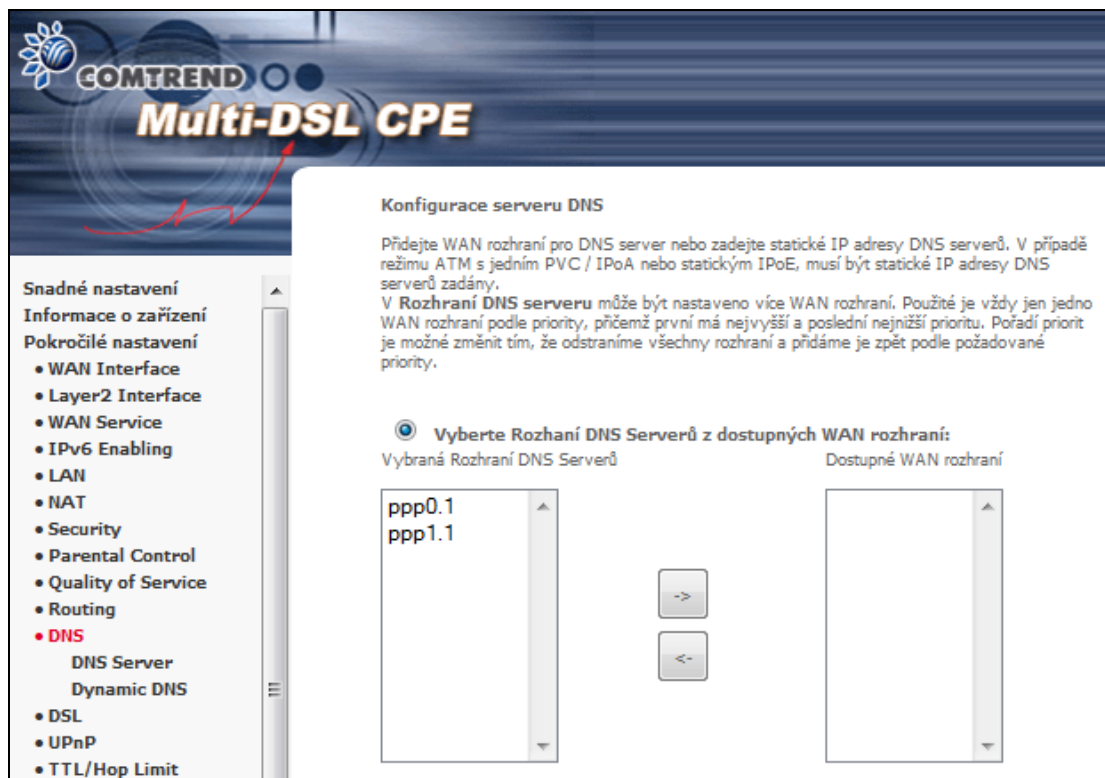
COMTREND

Multi-DSL CPE

Snadné nastavení
Informace o zařízení
Pokročilé nastavení
• WAN Interface
• Layer2 Interface
• WAN Service
• IPv6 Enabling
• LAN
• NAT
• Security
• Parental Control
• Quality of Service
• Routing
• DNS
DNS Server
Dynamic DNS
• DSL
• UPnP
• TTL/Hop Limit

Konfigurace serveru DNS

Přidejte WAN rozhraní pro DNS server nebo zadejte statické IP adresy DNS serverů. V případě režimu ATM s jedním PVC / IPoA nebo statickým IPoE, musí být statické IP adresy DNS serverů zadány.
V **Rozhraní DNS serveru** může být nastaveno více WAN rozhraní. Použité je vždy jen jedno WAN rozhraní podle priority, přičemž první má nejvyšší a poslední nejnižší prioritu. Pořadí priorit je možné změnit tím, že odstraníme všechny rozhraní a přidáme je zpět podle požadované priority.

Vyberte Rozhaní DNS Serverů z dostupných WAN rozhraní:
Vybraná Rozhraní DNS Serverů
Dostupné WAN rozhraní

ppp0.1
ppp1.1

->
<-